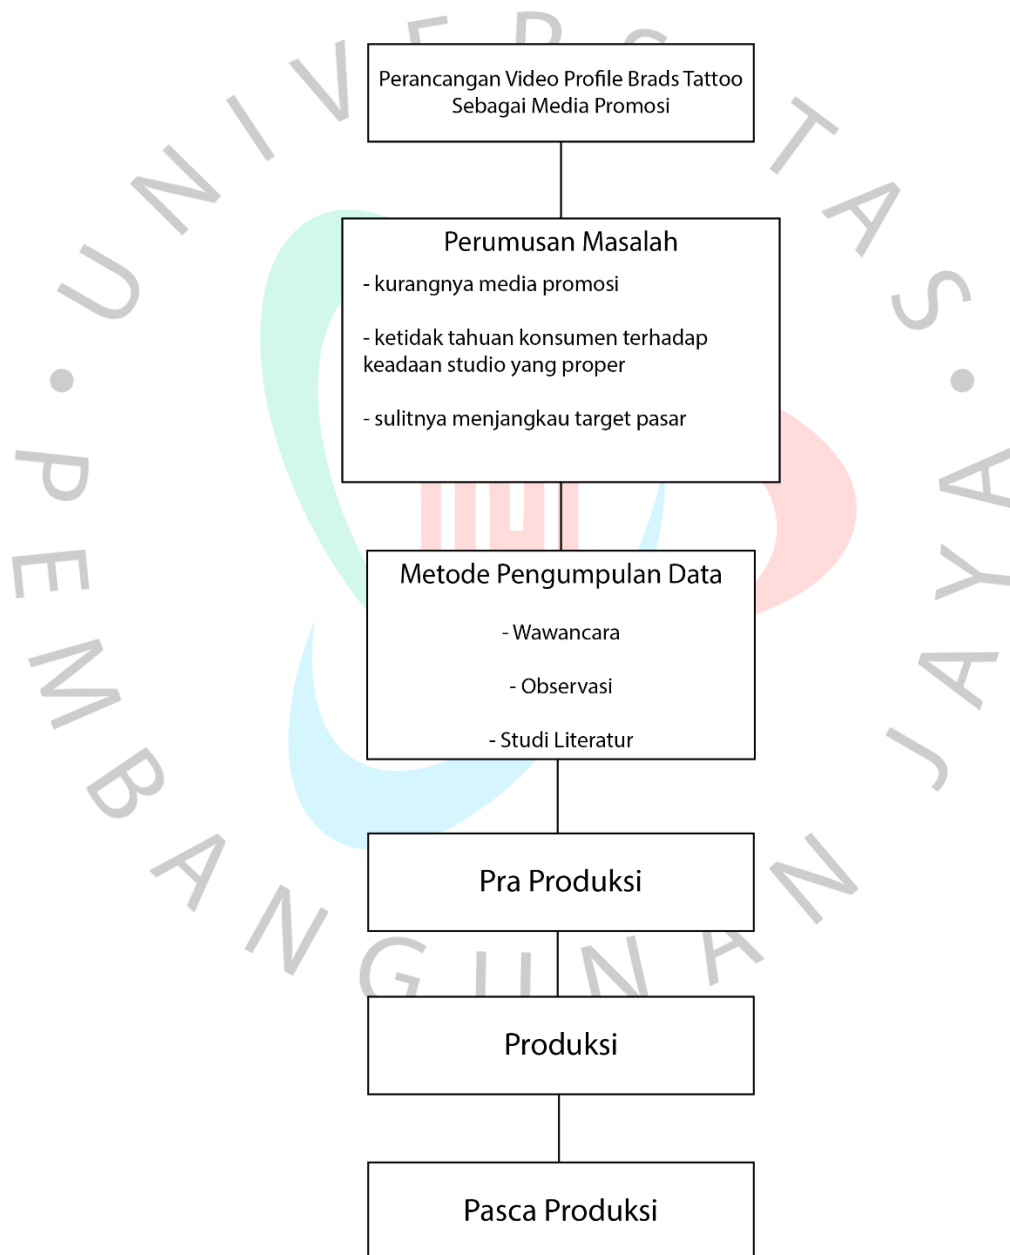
Perancangan Video Profile Brads Tattoo Sebagai Media Promosi

Perumusan Masalah

- kurangnya media promosi

- ketidak tahuan konsumen terhadap keadaan studio yang proper

- sulitnya menjangkau target pasar

Metode Pengumpulan Data

- Wawancara

- Observasi

- Studi Literatur

Pra Produksi

Produksi

Pasca Produksi

UNIVERSITAS PEMBANGUNAN JAYA